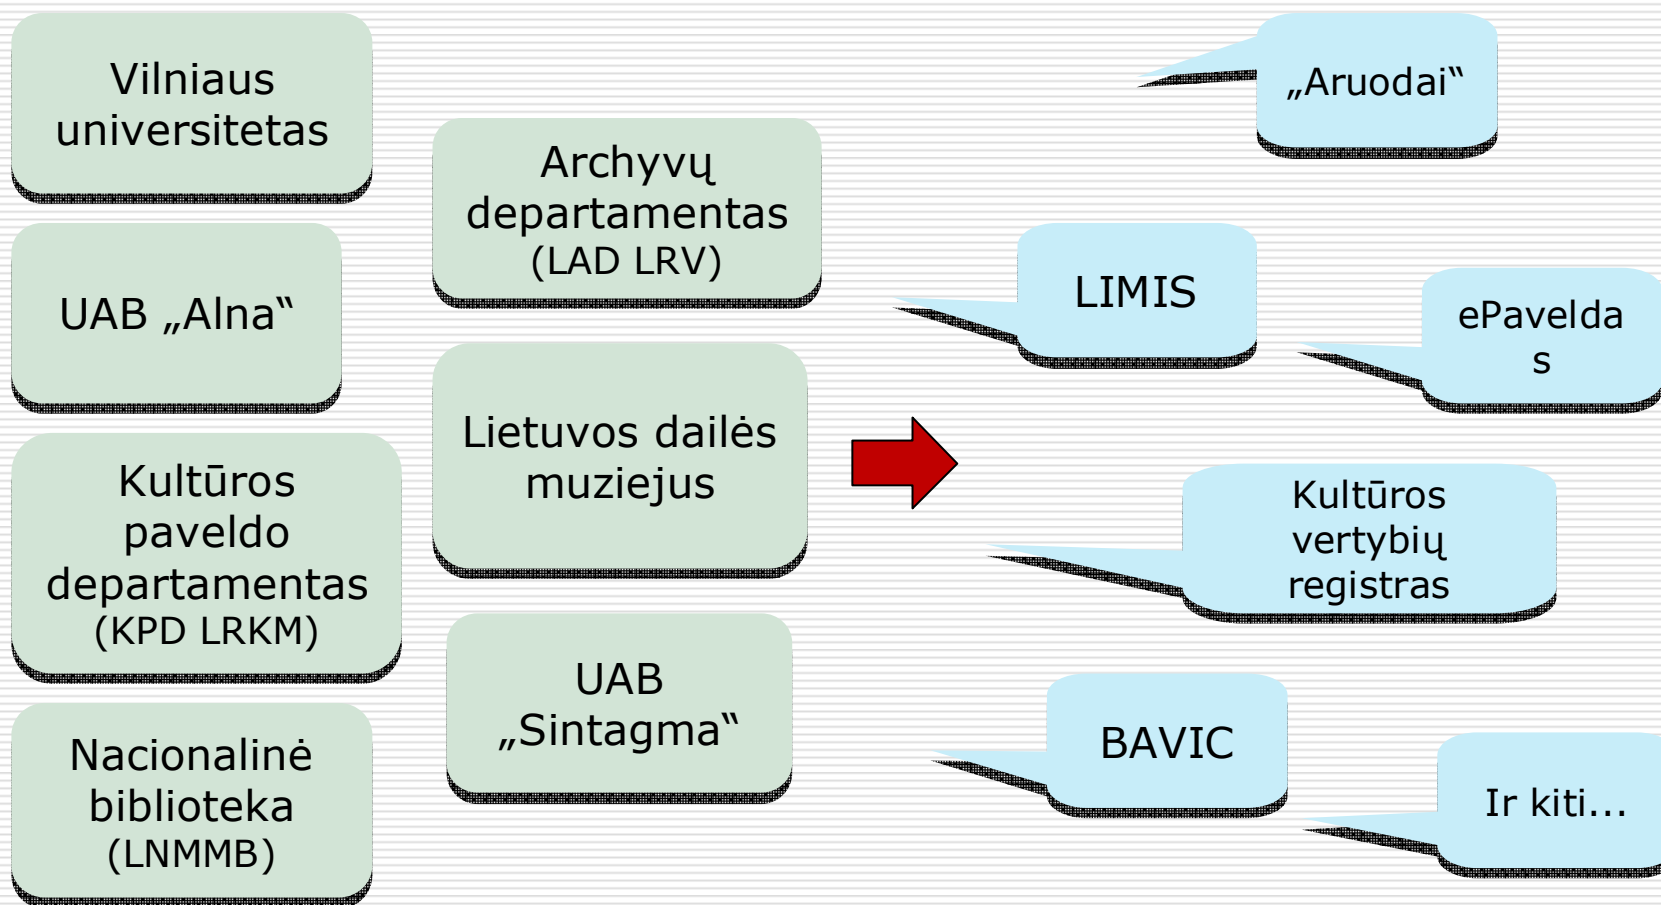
Vilniaus universitetas

UAB „Alna“

Kultūros paveldo departamentas (KPD LRKM)

Nacionalinė biblioteka (LNMMB)

Archyvų departamentas (LAD LRV)

Lietuvos dailės muziejus

UAB „Sintagma“

„Aruodai“

LIMIS

ePavelda s

Kultūros vertybių registras

BAVIC

Ir kiti...